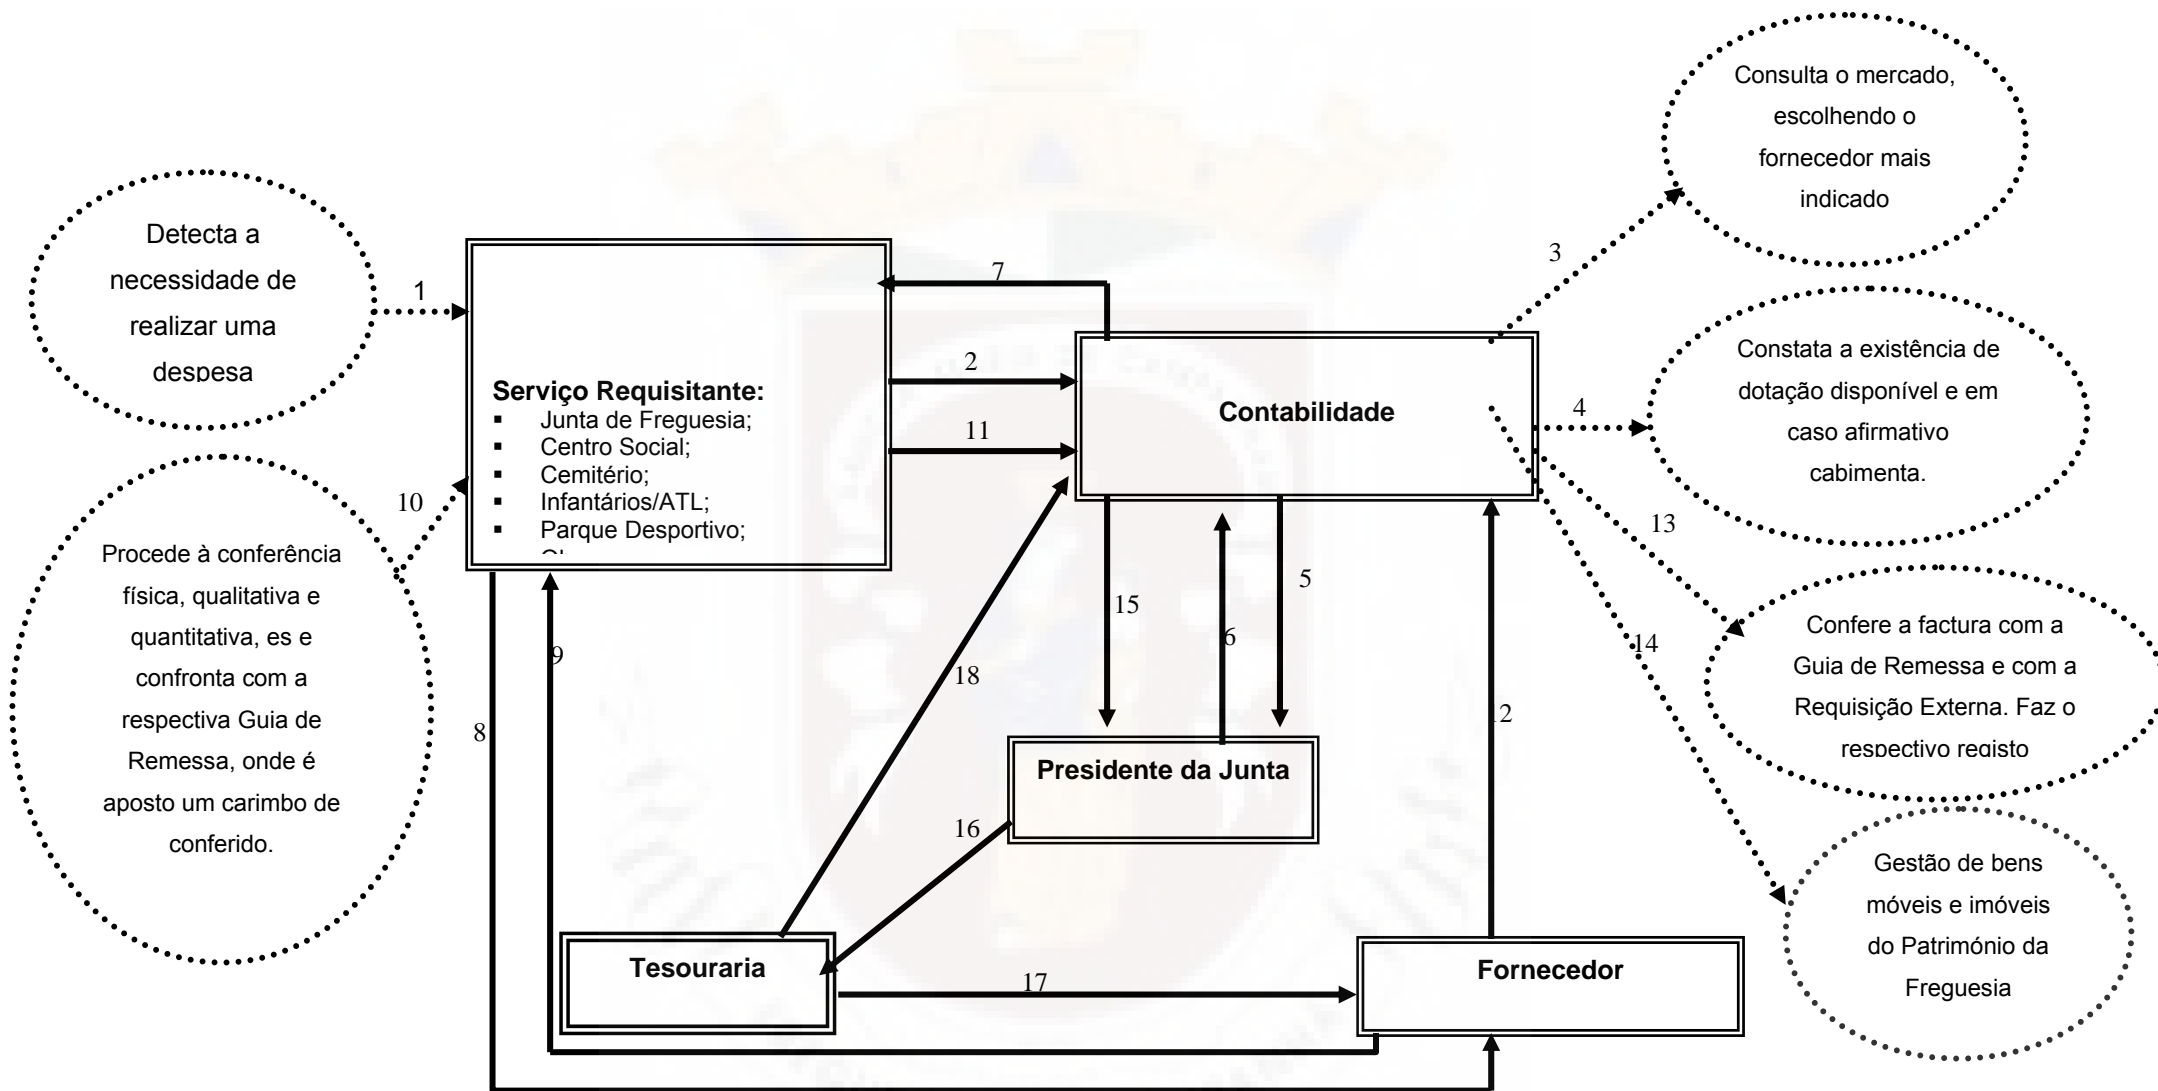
Consulta o mercado, escolhendo o fornecedor mais indicado

Detecta a necessidade de realizar uma despesa

1

7

3

2

Serviço Requisitante:
- Junta de Freguesia;
- Centro Social;
- Cemitério;
- Infantários/ATL;
- Parque Desportivo;
- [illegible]

11

Contabilidade

4

Constata a existência de dotação disponível e em caso afirmativo cabimenta.

10

13

Procede à conferência física, qualitativa e quantitativa, es e confronta com a respectiva Guia de Remessa, onde é aposto um carimbo de conferido.

15

6

5

14

Confere a factura com a Guia de Remessa e com a Requisição Externa. Faz o respectivo registo

9

18

8

12

Presidente da Junta

16

Gestão de bens móveis e imóveis do Património da Freguesia

Tesouraria

17

Fornecedor